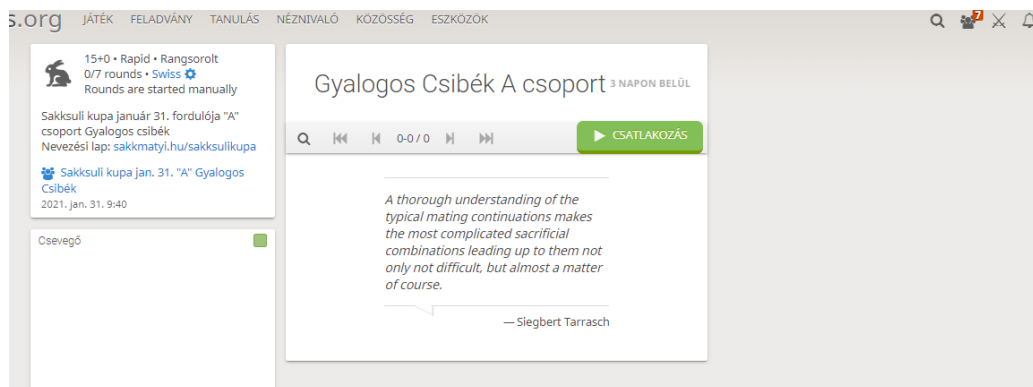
s.org JÁTÉK FELADVÁNY TANULÁS NÉZNIVALÓ KÖZÖSSÉG ESZKÖZÖK

7

15+0 • Rapid • Rangsorolt
0/7 rounds • Swiss
Rounds are started manually

Sakksuli kupa január 31. fordulója "A" csoport Gyalogos csibék
Nevezési lap: sakkmatyi.hu/sakksulikupa

Sakksuli kupa jan. 31. "A" Gyalogos Csibék
2021. jan. 31. 9:40

Csevegő

Gyalogos Csibék A csoport 3 NAPON BELÜL

0-0 / 0

CSATLAKOZÁS

A thorough understanding of the typical mating continuations makes the most complicated sacrificial combinations leading up to them not only not difficult, but almost a matter of course.

— Siegbert Tarrasch